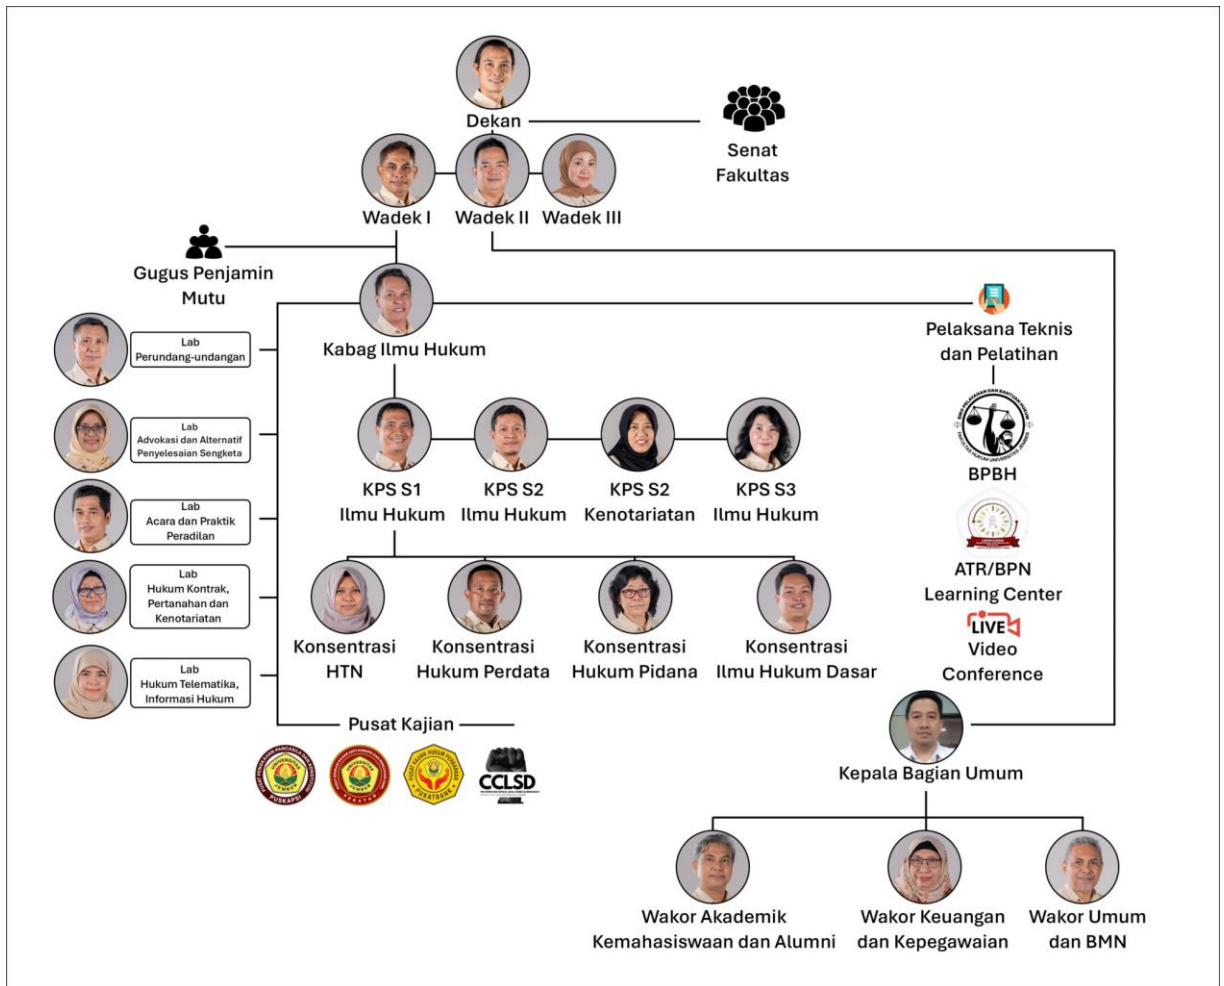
Dekan

Senat Fakultas

Wadek I Wadek II Wadek III

Gugus Penjamin Mutu

Kabag Ilmu Hukum

Pelaksana Teknis dan Pelatihan

Lab Perundang-undangan

Lab Advokasi dan Alternatif Penyelesaian Sengketa

Lab Acara dan Praktik Peradilan

Lab Hukum Kontrak, Pertanahan dan Kenotariatan

Lab Hukum Telematika, Informasi Hukum

KPS S1 Ilmu Hukum

KPS S2 Ilmu Hukum

KPS S2 Kenotariatan

KPS S3 Ilmu Hukum

BPBH

ATR/BPN Learning Center

LIVE

Video Conference

Konsentrasi HTN

Konsentrasi Hukum Perdata

Konsentrasi Hukum Pidana

Konsentrasi Ilmu Hukum Dasar

Pusat Kajian

PUSKAPSI

PUKATRANS

CCLSD

Kepala Bagian Umum

Wakor Akademik Kemahasiswaan dan Alumni

Wakor Keuangan dan Kepegawaian

Wakor Umum dan BMN